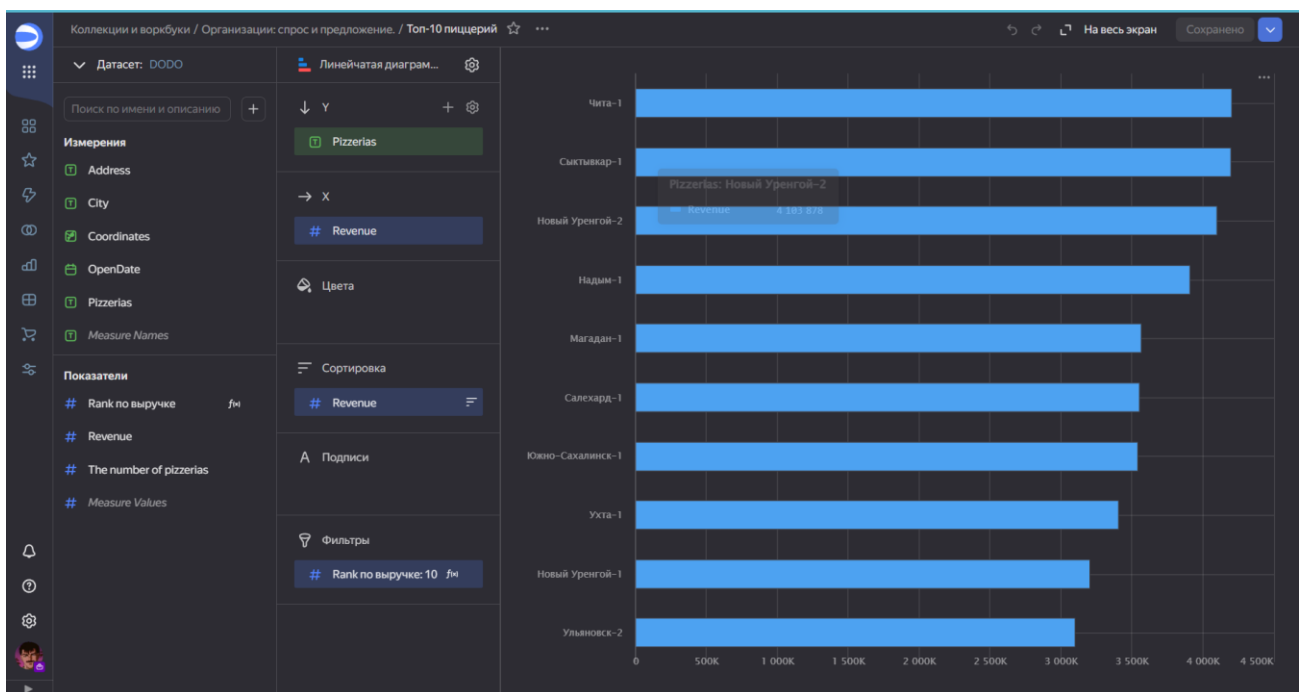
Коллекции и воркбуки / Организации: спрос и предложение. / Топ-10 пиццерий ☆ ···

На весь экран Сохранено

Датасет: DODO

Поиск по имени и описанию +

Измерения

Address

City

Coordinates

OpenDate

Pizzerias

Measure Names

Показатели

Rank по выручке $f_{(x)}$

Revenue

The number of pizzerias

Measure Values

Линейчатая диаграм...

Y

Pizzerias

X

Revenue

Цвета

Сортировка

Revenue

Подписи

Фильтры

Rank по выручке: 10 $f_{(x)}$

Чита-1

Сыктывкар-1

Pizzerias: Новый Уренгой-2

Revenue 4 183 878

Новый Уренгой-2

Надым-1

Магадан-1

Салехард-1

Южно-Сахалинск-1

Ухта-1

Новый Уренгой-1

Ульяновск-2

0 500K 1 000K 1 500K 2 000K 2 500K 3 000K 3 500K 4 000K 4 500K